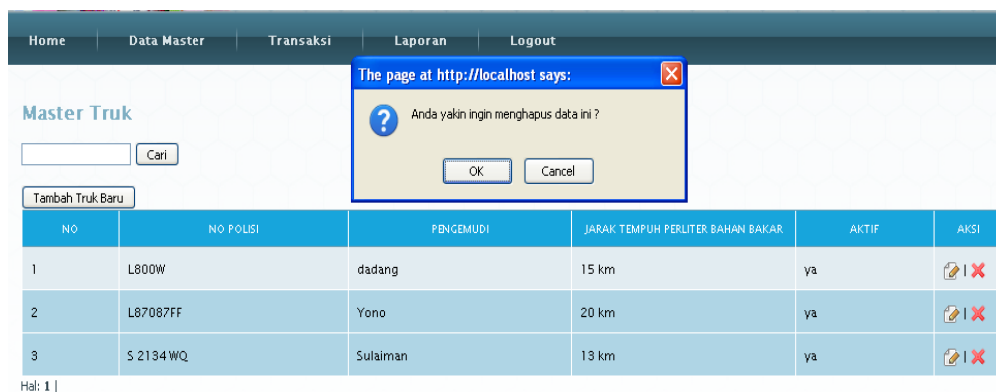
Home | Data Master | Transaksi | Laporan | Logout

The page at http://localhost says:

Anda yakin ingin menghapus data ini ?

OK | Cancel

Master Truk

Cari

Tambah Truk Baru

| NO | NO POLISI | PENGEMUDI | JARAK TEMPUH PERLITER BAHAN BAKAR | AKTIF | AKSI |
|---|---|---|---|---|---|
| 1 | L800W | dadang | 15 km | ya | |
| 2 | L87087FF | Yono | 20 km | ya | |
| 3 | S 2134 WQ | Sulaiman | 13 km | ya | |

Hal: 1 |